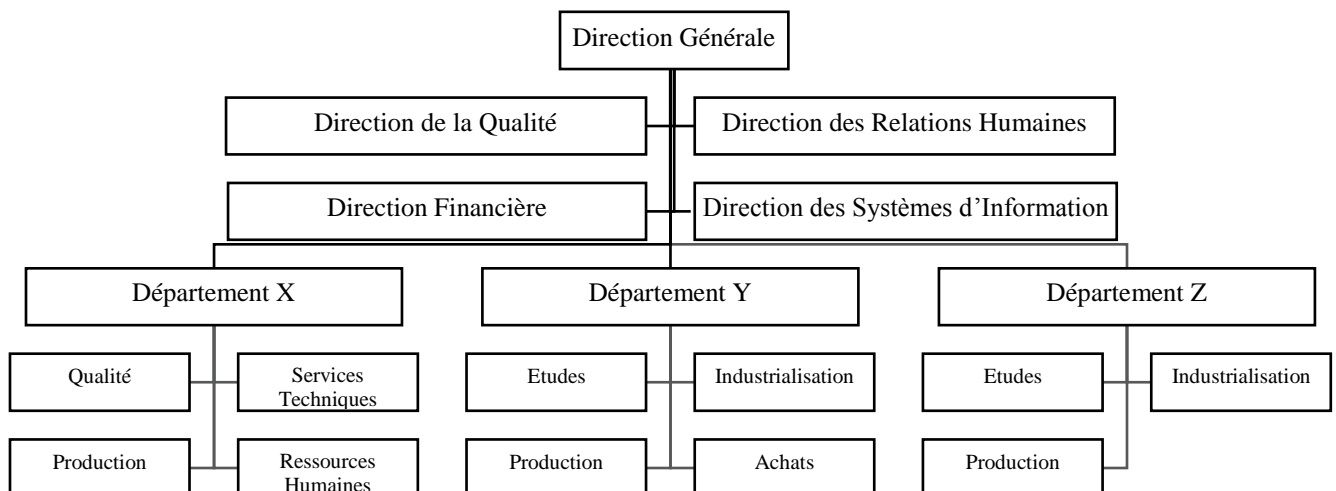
Direction Générale

Direction de la Qualité

Direction des Relations Humaines

Direction Financière

Direction des Systèmes d'Information

Département X

Département Y

Département Z

Qualité

Services Techniques

Production

Ressources Humaines

Etudes

Industrialisation

Production

Achats

Etudes

Industrialisation

Production